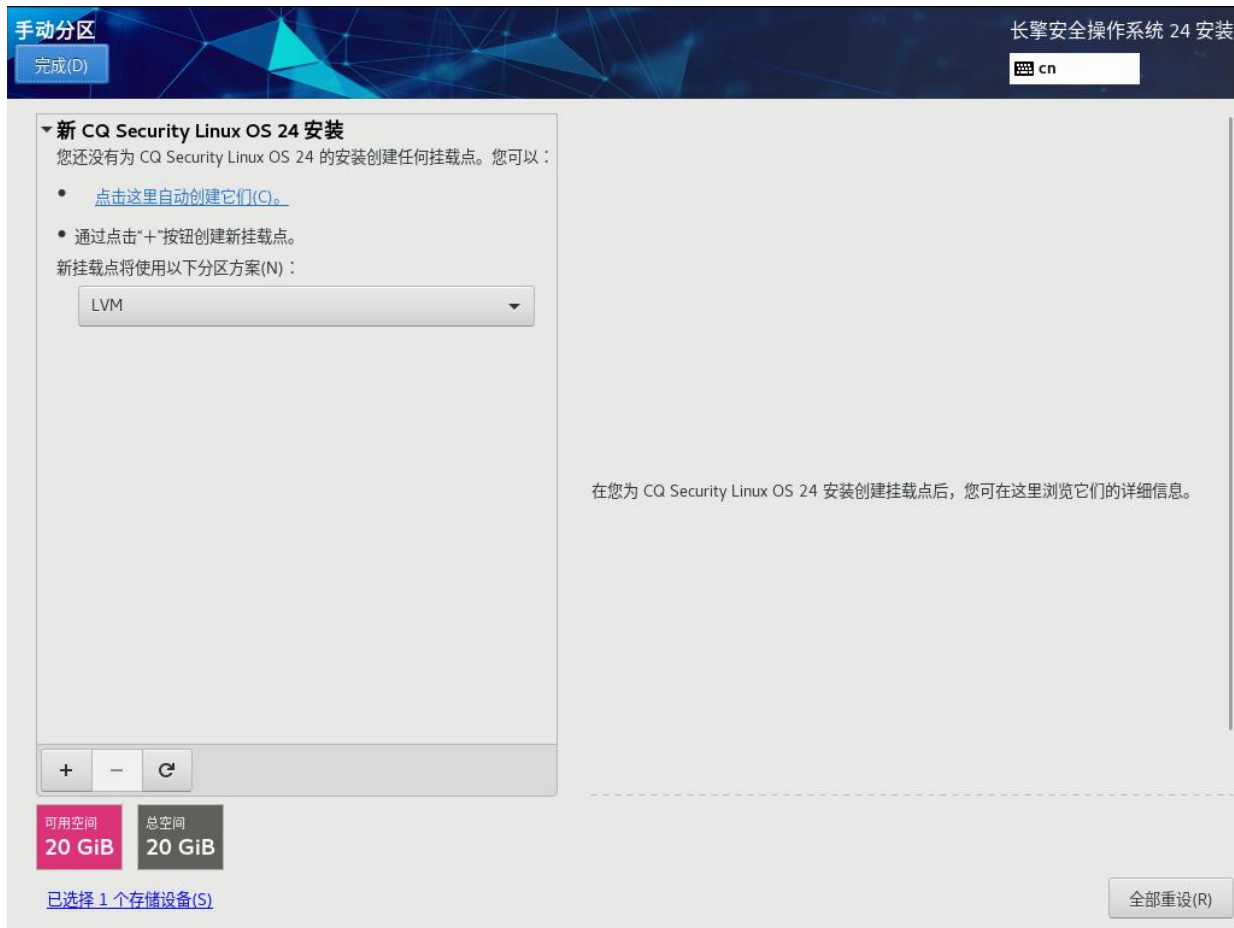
手动分区

完成(D)

长擎安全操作系统 24 安装

cn

▾新 CQ Security Linux OS 24 安装

您还没有为 CQ Security Linux OS 24 的安装创建任何挂载点。您可以：

• 点击这里自动创建它们(C)。

• 通过点击"+"按钮创建新挂载点。

新挂载点将使用以下分区方案(N)：

LVM

+ − C

可用空间
20 GiB

总空间
20 GiB

已选择 1 个存储设备(S)

在您为 CQ Security Linux OS 24 安装创建挂载点后，您可在这里浏览它们的详细信息。

全部重设(R)